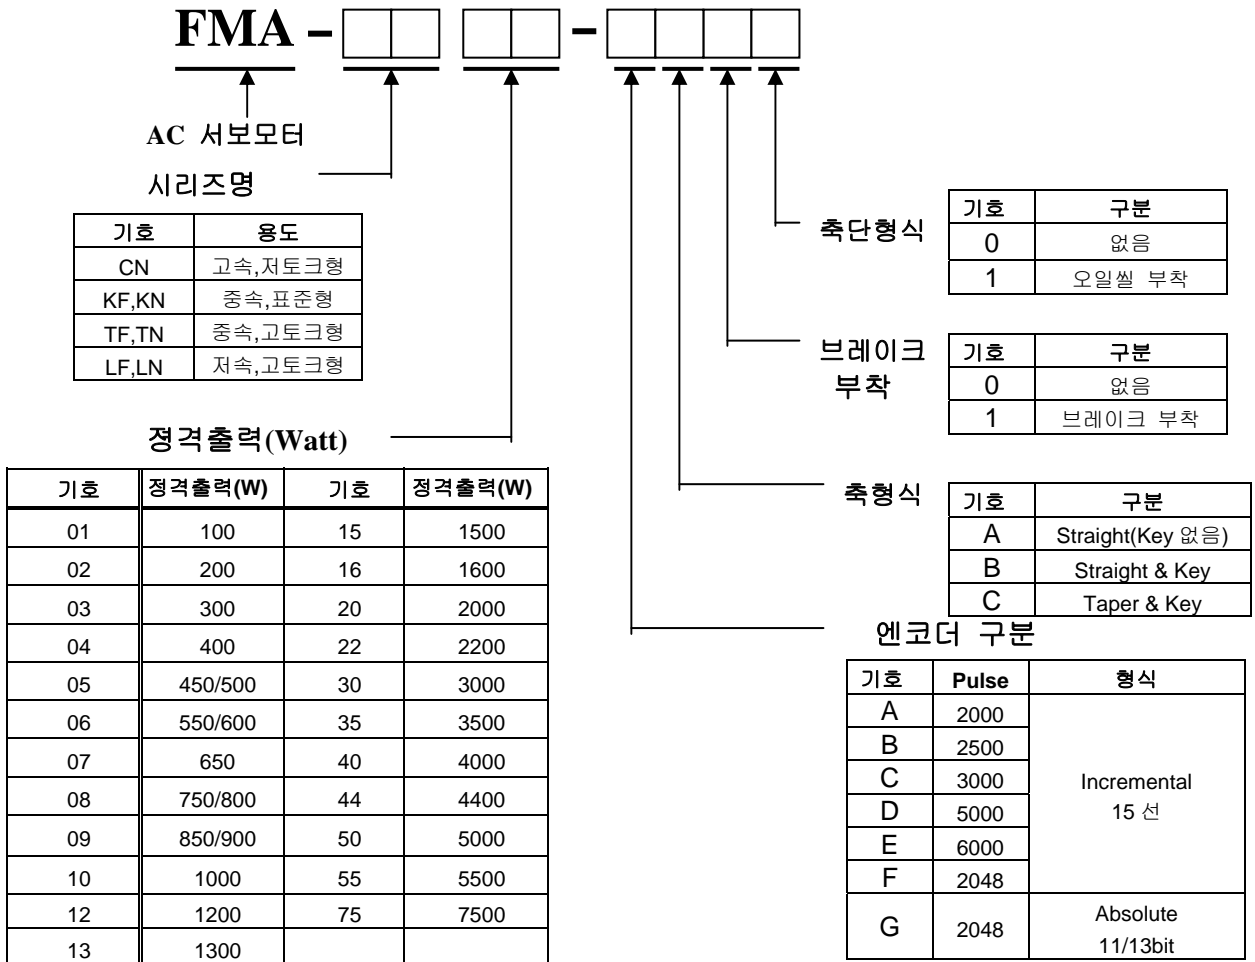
FMA –

AC 서보모터

시리즈명

| 기호 | 용도 |
|---|---|
| CN | 고속,저토크형 |
| KF,KN | 중속,표준형 |
| TF,TN | 중속,고토크형 |
| LF,LN | 저속,고토크형 |

정격출력(Watt)

| 기호 | 정격출력(W) | 기호 | 정격출력(W) |
|---|---|---|---|
| 01 | 100 | 15 | 1500 |
| 02 | 200 | 16 | 1600 |
| 03 | 300 | 20 | 2000 |
| 04 | 400 | 22 | 2200 |
| 05 | 450/500 | 30 | 3000 |
| 06 | 550/600 | 35 | 3500 |
| 07 | 650 | 40 | 4000 |
| 08 | 750/800 | 44 | 4400 |
| 09 | 850/900 | 50 | 5000 |
| 10 | 1000 | 55 | 5500 |
| 12 | 1200 | 75 | 7500 |
| 13 | 1300 | | |

축단형식

| 기호 | 구분 |
|---|---|
| 0 | 없음 |
| 1 | 오일씰 부착 |

브레이크 부착

| 기호 | 구분 |
|---|---|
| 0 | 없음 |
| 1 | 브레이크 부착 |

축형식

| 기호 | 구분 |
|---|---|
| A | Straight(Key 없음) |
| B | Straight & Key |
| C | Taper & Key |

엔코더 구분

| 기호 | Pulse | 형식 |
|---|---|---|
| A | 2000 | Incremental 15 선 |
| B | 2500 | |
| C | 3000 | |
| D | 5000 | |
| E | 6000 | |
| F | 2048 | |
| G | 2048 | Absolute 11/13bit |